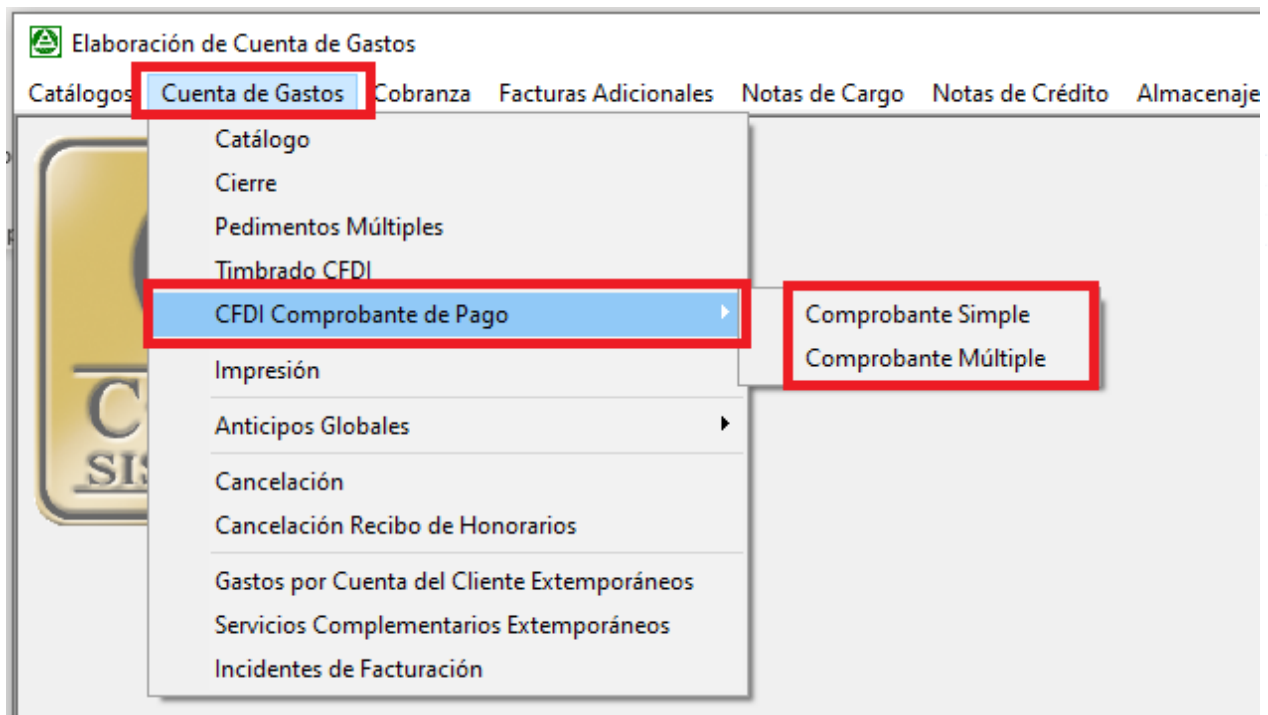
Elaboración de Cuenta de Gastos

Catálogos Cuenta de Gastos Cobranza Facturas Adicionales Notas de Cargo Notas de Crédito Almacenaje

Catálogo
Cierre
Pedimentos Múltiples
Timbrado CFDI
CFDI Comprobante de Pago
Impresión
Anticipos Globales
Cancelación
Cancelación Recibo de Honorarios
Gastos por Cuenta del Cliente Extemporáneos
Servicios Complementarios Extemporáneos
Incidentes de Facturación

Comprobante Simple
Comprobante Múltiple

C
SIS